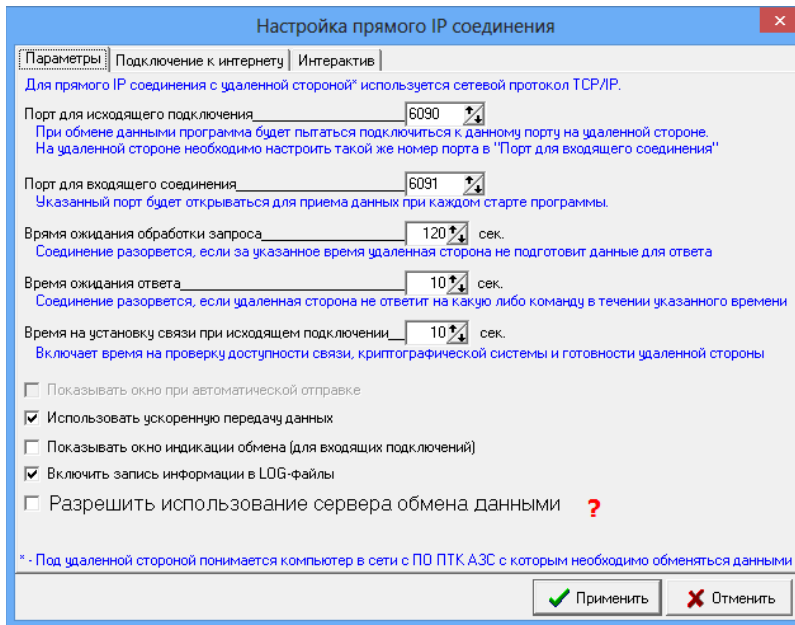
Настройка прямого IP соединения

Параметры | Подключение к интернету | Интерактив

Для прямого IP соединения с удаленной стороной* используется сетевой протокол TCP/IP.

Порт для исходящего подключения 6090
При обмене данными программа будет пытаться подключиться к данному порту на удаленной стороне.
На удаленной стороне необходимо настроить такой же номер порта в "Порт для входящего соединения"

Порт для входящего соединения 6091
Указанный порт будет открываться для приема данных при каждом старте программы.

Время ожидания обработки запроса 120 сек.
Соединение разорвется, если за указанное время удаленная сторона не подготовит данные для ответа

Время ожидания ответа 10 сек.
Соединение разорвется, если удаленная сторона не ответит на какую либо команду в течении указанного времени

Время на установку связи при исходящем подключении 10 сек.
Включает время на проверку доступности связи, криптографической системы и готовности удаленной стороны

Показывать окно при автоматической отправке

Использовать ускоренную передачу данных

Показывать окно индикации обмена (для входящих подключений)

Включить запись информации в LOG-файлы

Разрешить использование сервера обмена данными ?

* - Под удаленной стороной понимается компьютер в сети с ПО ПТК АЗС с которым необходимо обменяться данными

Применить | Отменить